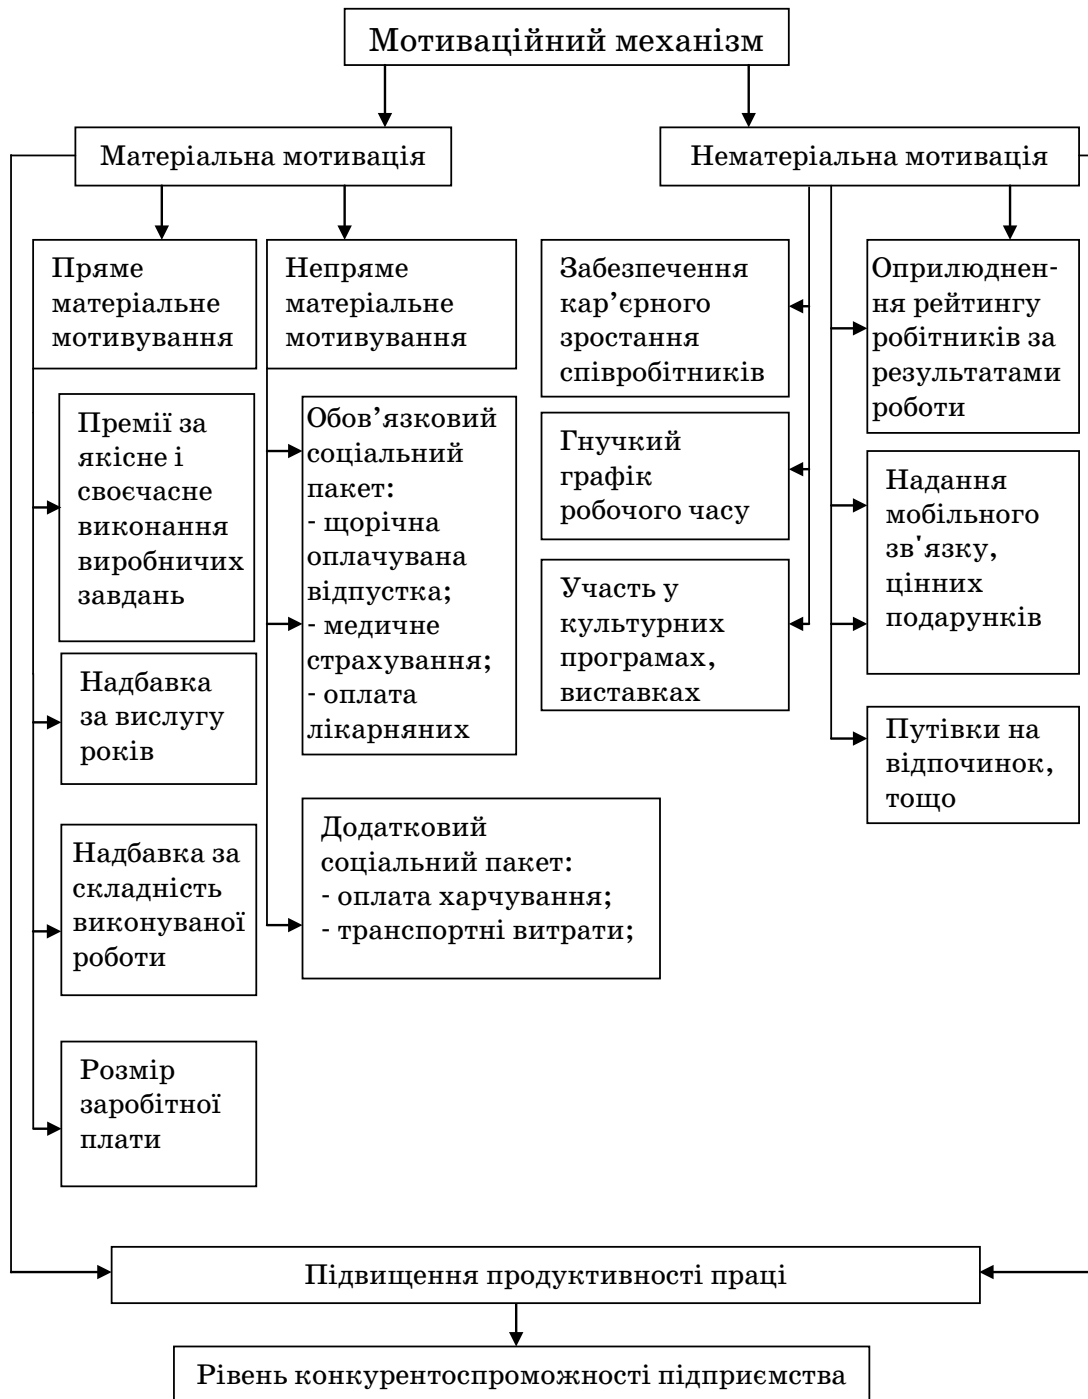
Мотиваційний механізм

Матеріальна мотивація

Нематеріальна мотивація

Пряме матеріальне мотивування

Непряме матеріальне мотивування

Премії за якісне і своєчасне виконання виробничих завдань

Надбавка за вислугу років

Надбавка за складність виконуваної роботи

Розмір заробітної плати

Обов'язковий соціальний пакет:
- щорічна оплачувана відпустка;
- медичне страхування;
- оплата лікарняних

Додатковий соціальний пакет:
- оплата харчування;
- транспортні витрати;

Забезпечення кар'єрного зростання співробітників

Гнучкий графік робочого часу

Участь у культурних програмах, виставках

Оприлюднення рейтингу робітників за результатами роботи

Надання мобільного зв'язку, цінних подарунків

Путівки на відпочинок, тощо

Підвищення продуктивності праці

Рівень конкурентоспроможності підприємства